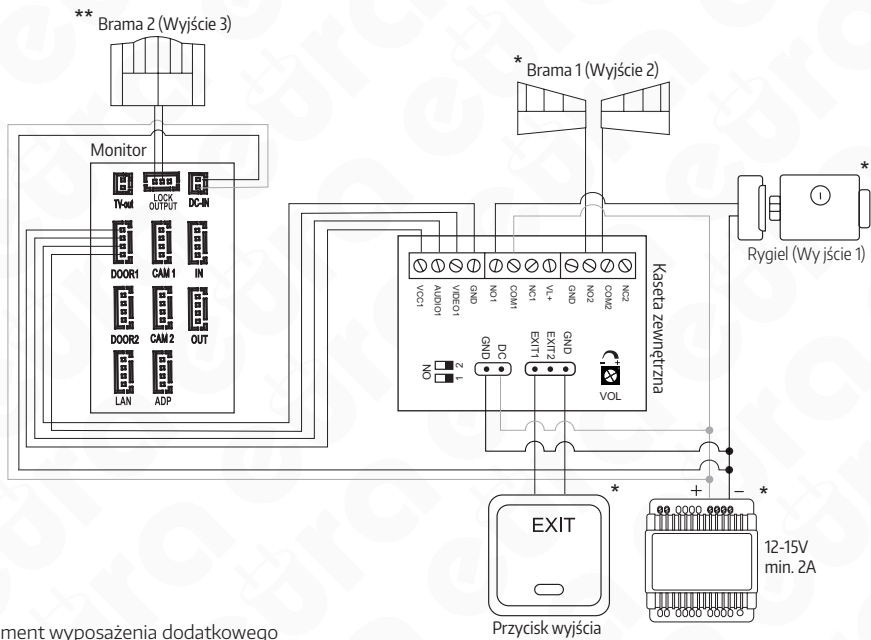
** Brama 2 (Wyjście 3)

* Brama 1 (Wyjście 2)

Monitor

TV-out

LOCK OUTPUT

DC-IN

DOOR1

CAM 1

IN

DOOR2

CAM 2

OUT

LAN

ADP

VCC1

AUDIO1

VIDEO1

GND

NO1

COM1

NC1

VL+

GND

NO2

COM2

NC2

Kaseta zewnętrzna

*

Rygiel (Wy jście 1)

ON

1 2

DC GND

EXIT1 EXIT2 GND

VOL

+ −

*

*

EXIT

12-15V min. 2A

ment wyposażenia dodatkowego

Przycisk wyjścia